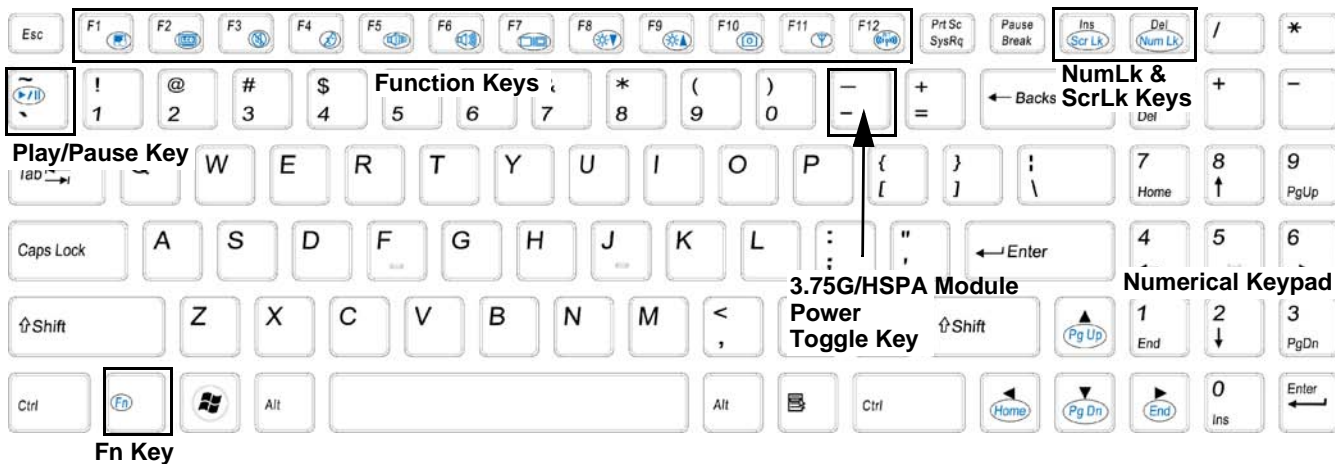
Esc F1 F2 F3 F4 F5 F6 F7 F8 F9 F10 F11 F12 Prt Sc SysRq Pause Break Ins Scr Lk Del Num Lk / *

~ ` ! 1 @ 2 # 3 $ 4 5 6 7 * 8 ( 9 ) 0 _ - + = ← Backs Del + -

Function Keys

NumLk & ScrLk Keys

Play/Pause Key

Tab Q W E R T Y U I O P { [ } ] | \ 7 Home 8 ↑ 9 PgUp

Caps Lock A S D F G H J K L : ; " ' ← Enter 4 5 6

Numerical Keypad

⇧Shift Z X C V B N M < , ⇧Shift Pg Up 1 End 2 ↓ 3 PgDn

3.75G/HSPA Module Power Toggle Key

Ctrl Fn Alt Alt Ctrl Home Pg Dn End 0 Ins Enter

Fn Key